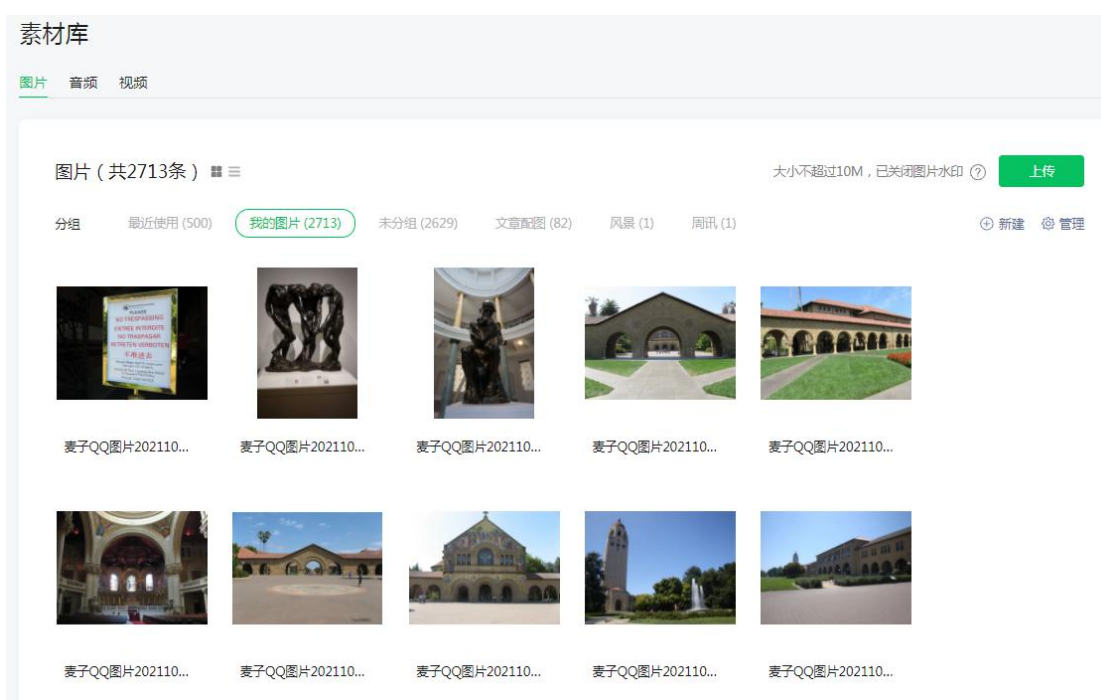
素材库

图片 音频 视频

图片（共2713条）

大小不超过10M，已关闭图片水印 ? 上传

分组 最近使用 (500) 我的图片 (2713) 未分组 (2629) 文章配图 (82) 风景 (1) 周讯 (1) ⊕ 新建 ⚙ 管理

PLEASE NO TRESPASSING ENTREE INTERDITE NO TRASPASAR BETRETEN VERBOTEN 不准进去

麦子QQ图片202110...

麦子QQ图片202110...

麦子QQ图片202110...

麦子QQ图片202110...

麦子QQ图片202110...

麦子QQ图片202110...

麦子QQ图片202110...

麦子QQ图片202110...

麦子QQ图片202110...

麦子QQ图片202110...